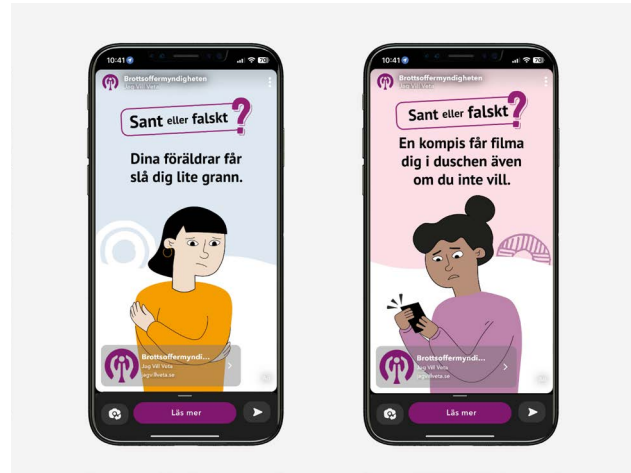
10:41

Brottsoffermyndigheten
Jag Vill Veta

Sant eller falskt ?

Dina föräldrar får slå dig lite grann.

Brottsoffermyndi...
Jag Vill Veta
jagvillveta.se

Läs mer

10:41

Brottsoffermyndigheten
Jag Vill Veta

Sant eller falskt ?

En kompis får filma dig i duschen även om du inte vill.

Brottsoffermyndi...
Jag Vill Veta
jagvillveta.se

Läs mer